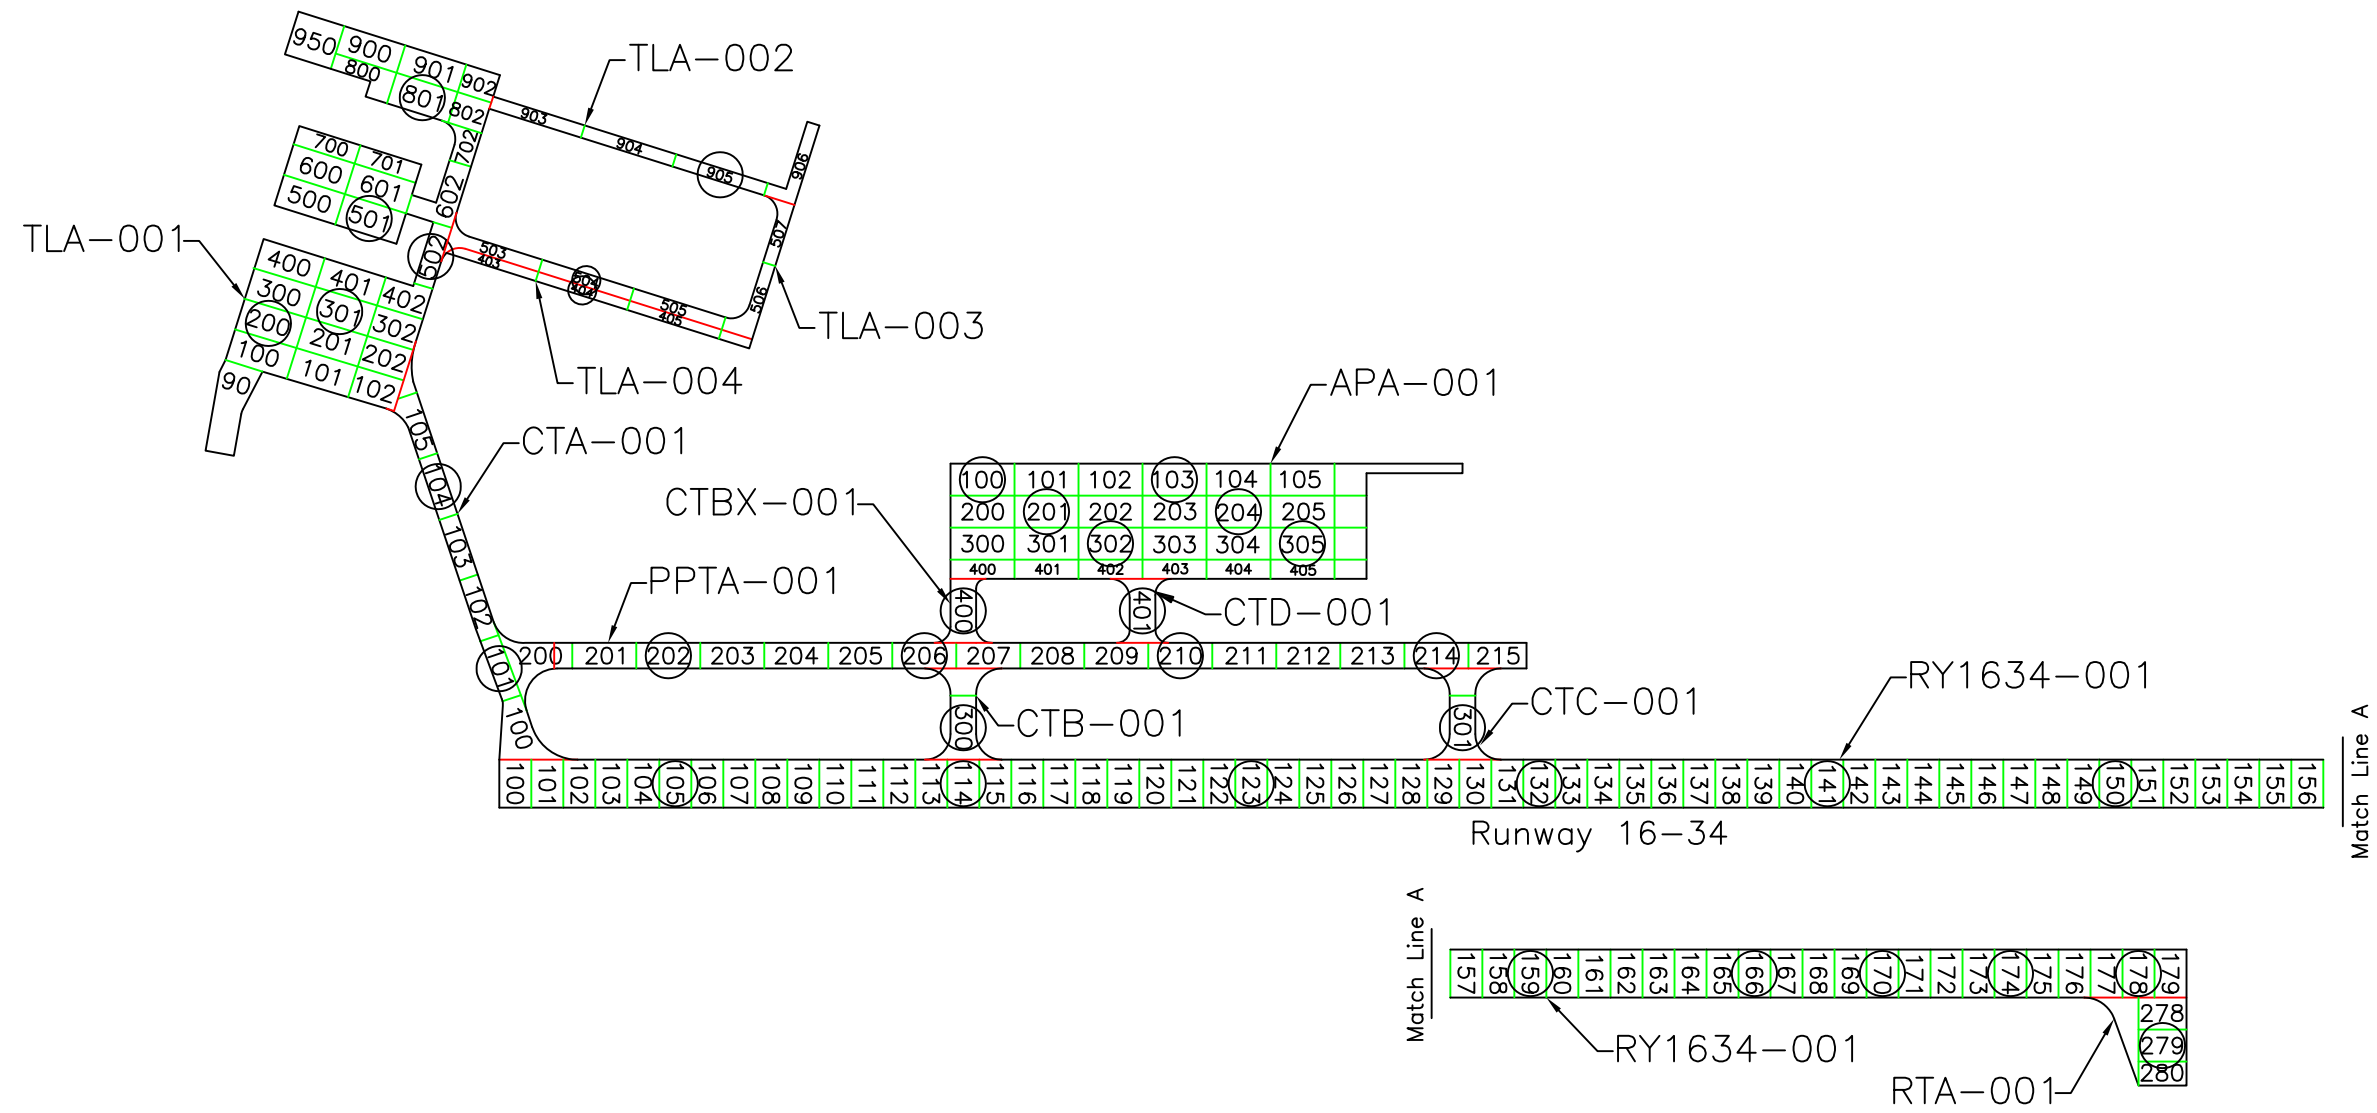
950 900 901 902
800
801 802
903
TLA–002
904
905
906
700 701
600 601
500 501
702
602
502
503
403
504
404
505
405
507
506
TLA–001
TLA–003
TLA–004
400 401 402
300 301 302
200 201 202
100 101 102
90
105
104
103
102
101
100
CTA–001
APA–001
100 101 102 103 104 105
200 201 202 203 204 205
300 301 302 303 304 305
400 401 402 403 404 405
CTBX–001
400
401
CTD–001
PPTA–001
200 201 202 203 204 205 206 207 208 209 210 211 212 213 214 215
300
CTB–001
301
CTC–001
RY1634–001
100 101 102 103 104 105 106 107 108 109 110 111 112 113 114 115 116 117 118 119 120 121 122 123 124 125 126 127 128 129 130 131 132 133 134 135 136 137 138 139 140 141 142 143 144 145 146 147 148 149 150 151 152 153 154 155 156
Runway 16–34
Match Line A
Match Line A
157 158 159 160 161 162 163 164 165 166 167 168 169 170 171 172 173 174 175 176 177 178 179
278
279
280
RY1634–001
RTA–001